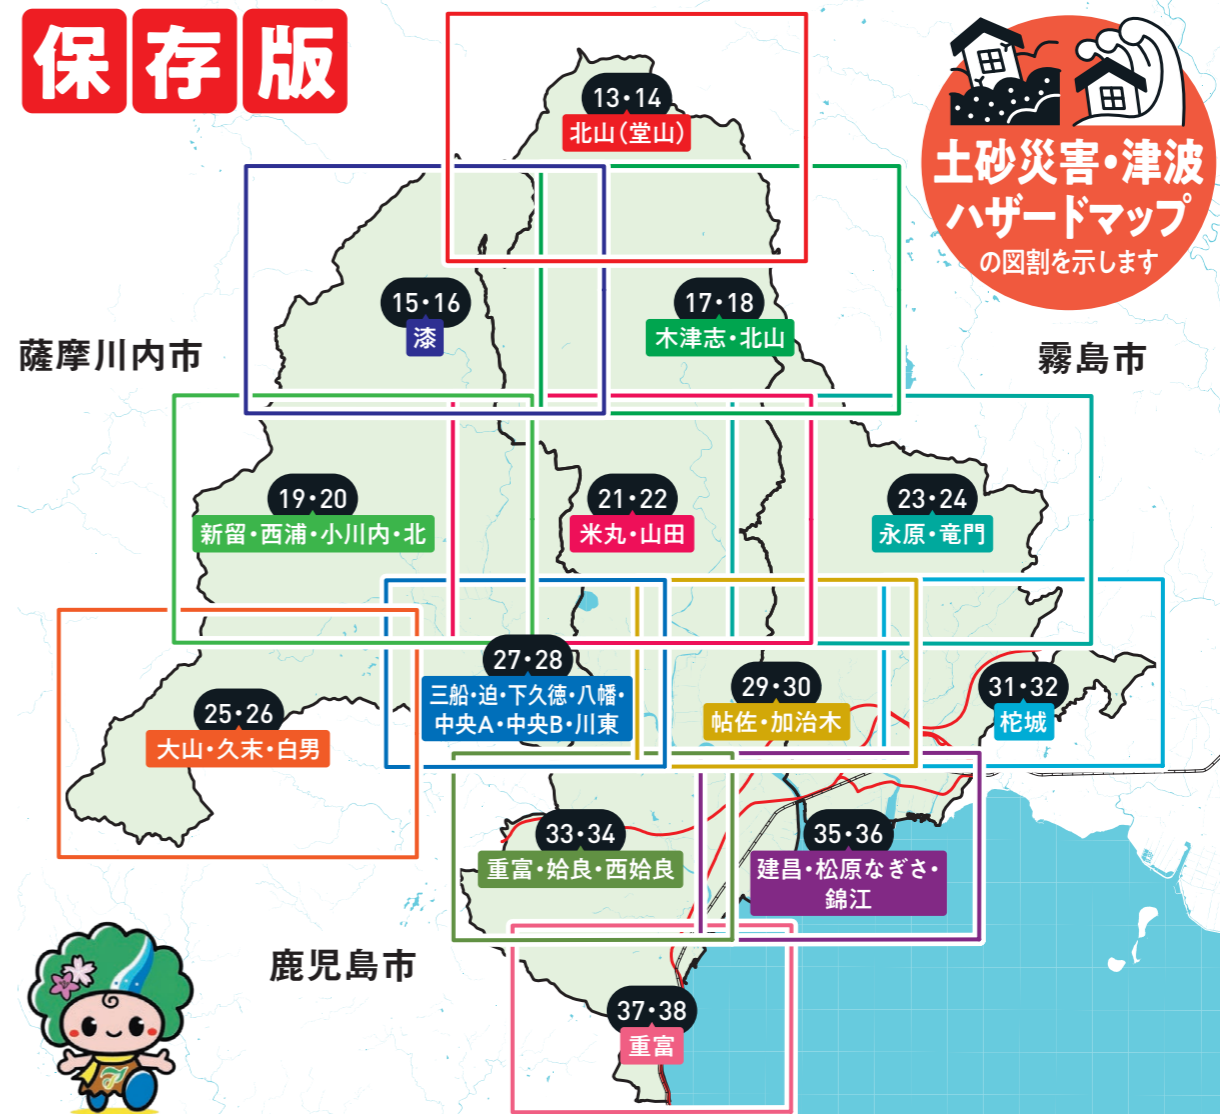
保存版

土砂災害・津波ハザードマップ
の図割を示します

13・14
北山(堂山)

15・16
漆

17・18
木津志・北山

薩摩川内市

霧島市

19・20
新留・西浦・小川内・北

21・22
米丸・山田

23・24
永原・竜門

25・26
大山・久末・白男

27・28
三船・迫・下久徳・八幡・中央A・中央B・川東

29・30
帖佐・加治木

31・32
柁城

33・34
重富・姶良・西姶良

35・36
建昌・松原なぎさ・錦江

鹿児島市

37・38
重富